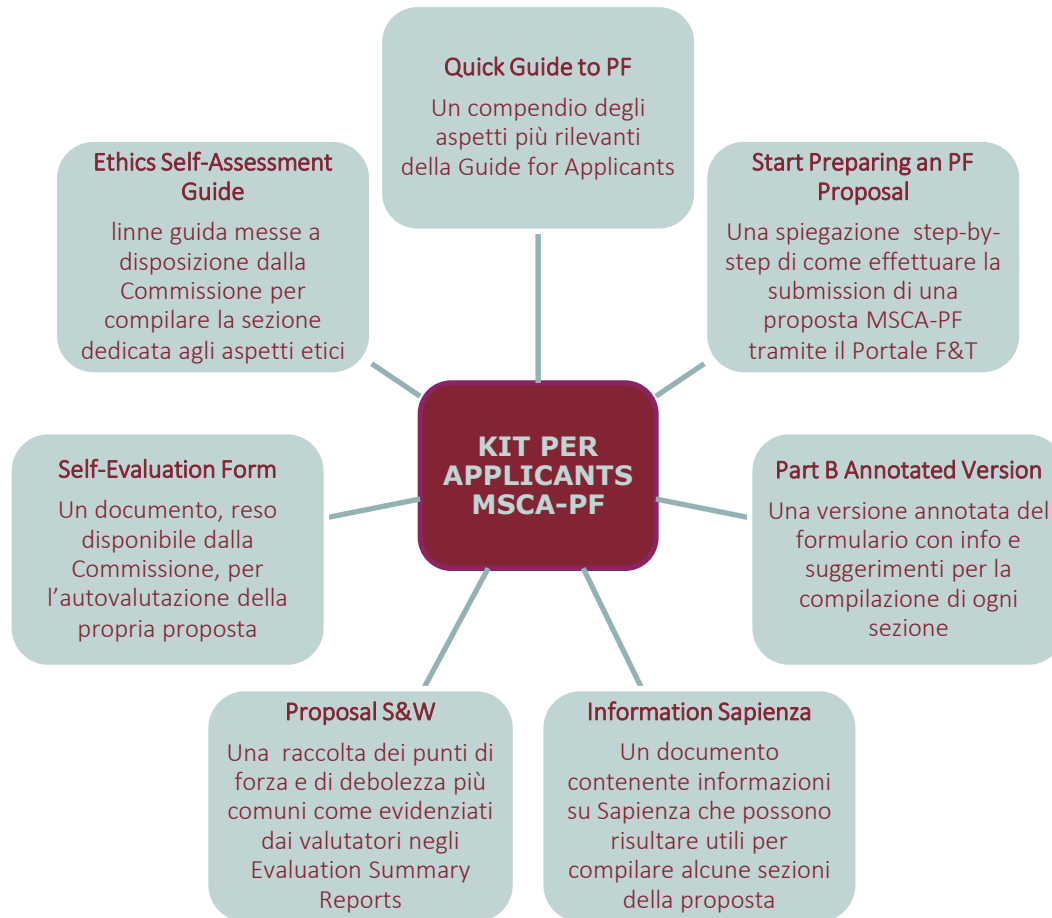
Quick Guide to PF
Un compendio degli aspetti più rilevanti della Guide for Applicants

Start Preparing an PF Proposal
Una spiegazione step-by-step di come effettuare la submission di una proposta MSCA-PF tramite il Portale F&T

Part B Annotated Version
Una versione annotata del formulario con info e suggerimenti per la compilazione di ogni sezione

Information Sapienza
Un documento contenente informazioni su Sapienza che possono risultare utili per compilare alcune sezioni della proposta

Proposal S&W
Una raccolta dei punti di forza e di debolezza più comuni come evidenziati dai valutatori negli Evaluation Summary Reports

Self-Evaluation Form
Un documento, reso disponibile dalla Commissione, per l'autovalutazione della propria proposta

Ethics Self-Assessment Guide
linne guida messe a disposizione dalla Commissione per compilare la sezione dedicata agli aspetti etici

KIT PER APPLICANTS MSCA-PF